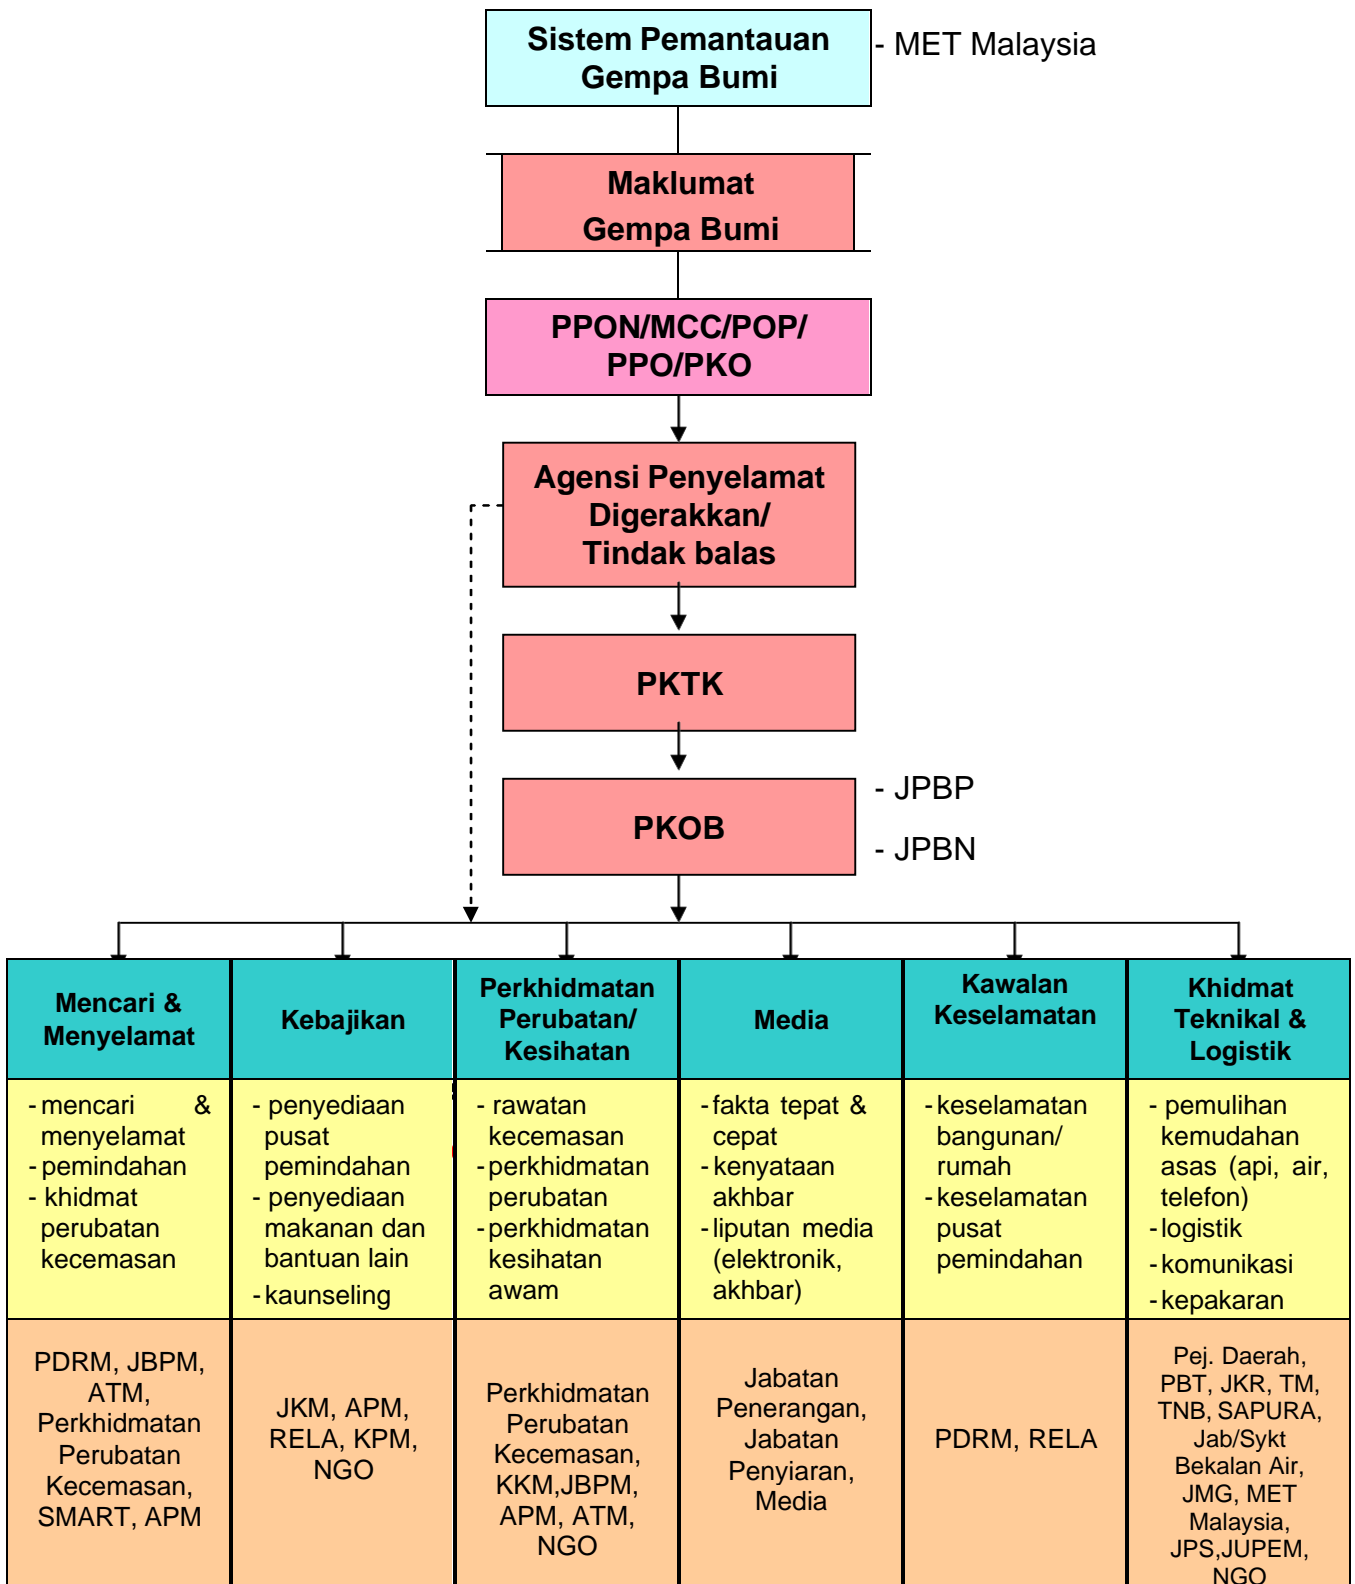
Sistem Pemantauan Gempa Bumi

- MET Malaysia

Maklumat Gempa Bumi

PPON/MCC/POP/ PPO/PKO

Agensi Penyelamat Digerakkan/ Tindak balas

PKTK

PKOB

- JPBP

- JPBN

| Mencari & Menyelamat | Kebajikan | Perkhidmatan Perubatan/ Kesihatan | Media | Kawalan Keselamatan | Khidmat Teknikal & Logistik |
|---|---|---|---|---|---|
| - mencari & menyelamat<br>- pemindahan<br>- khidmat perubatan kecemasan | - penyediaan pusat pemindahan<br>- penyediaan makanan dan bantuan lain<br>- kaunseling | - rawatan kecemasan<br>- perkhidmatan perubatan<br>- perkhidmatan kesihatan awam | - fakta tepat & cepat<br>- kenyataan akhbar<br>- liputan media (elektronik, akhbar) | - keselamatan bangunan/ rumah<br>- keselamatan pusat pemindahan | - pemulihan kemudahan asas (api, air, telefon)<br>- logistik<br>- komunikasi<br>- kepakaran |
| PDRM, JBPM, ATM, Perkhidmatan Perubatan Kecemasan, SMART, APM | JKM, APM, RELA, KPM, NGO | Perkhidmatan Perubatan Kecemasan, KKM,JBPM, APM, ATM, NGO | Jabatan Penerangan, Jabatan Penyiaran, Media | PDRM, RELA | Pej. Daerah, PBT, JKR, TM, TNB, SAPURA, Jab/Sykt Bekalan Air, JMG, MET Malaysia, JPS,JUPEM, NGO |